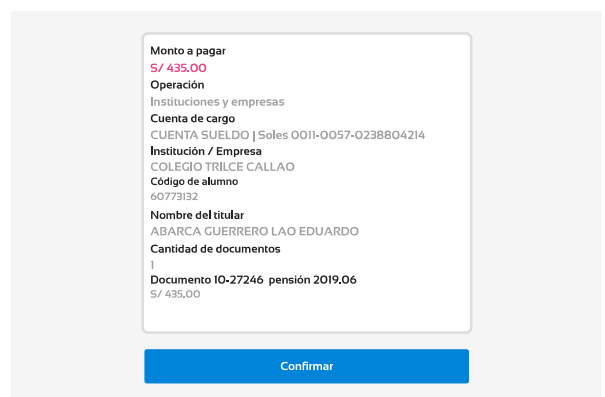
Monto a pagar
S/ 435.00
Operación
Instituciones y empresas
Cuenta de cargo
CUENTA SUELDO | Soles 0011-0057-0238804214
Institución / Empresa
COLEGIO TRILCE CALLAO
Código de alumno
60773132
Nombre del titular
ABARCA GUERRERO LAO EDUARDO
Cantidad de documentos
1
Documento 10-27246 pensión 2019.06
S/ 435.00

Confirmar